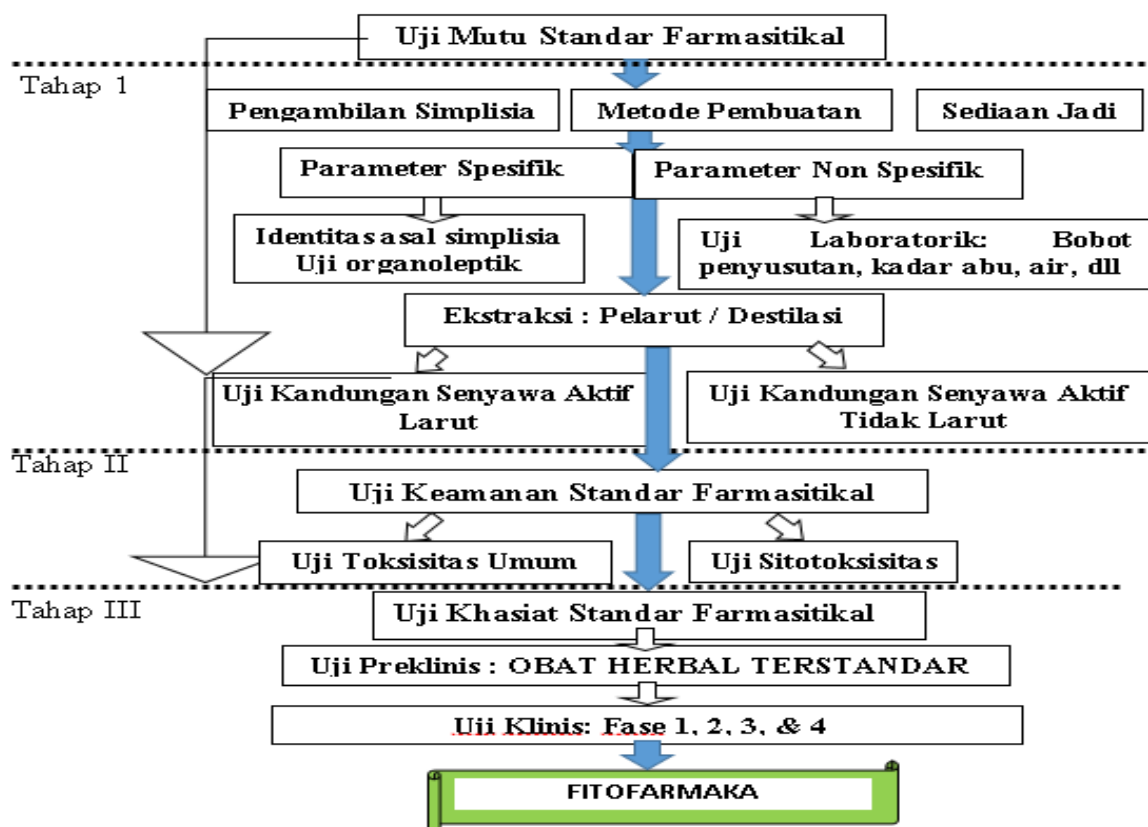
Uji Mutu Standar Farmasitikal

Tahap 1

Pengambilan Simplisia

Metode Pembuatan

Sediaan Jadi

Parameter Spesifik

Parameter Non Spesifik

Identitas asal simplisia
Uji organoleptik

Uji Laboratorik: Bobot penyusutan, kadar abu, air, dll

Ekstraksi : Pelarut / Destilasi

Uji Kandungan Senyawa Aktif Larut

Uji Kandungan Senyawa Aktif Tidak Larut

Tahap II

Uji Keamanan Standar Farmasitikal

Uji Toksisitas Umum

Uji Sitotoksisitas

Tahap III

Uji Khasiat Standar Farmasitikal

Uji Preklinis : OBAT HERBAL TERSTANDAR

Uji Klinis: Fase 1, 2, 3, & 4

FITOFARMAKA